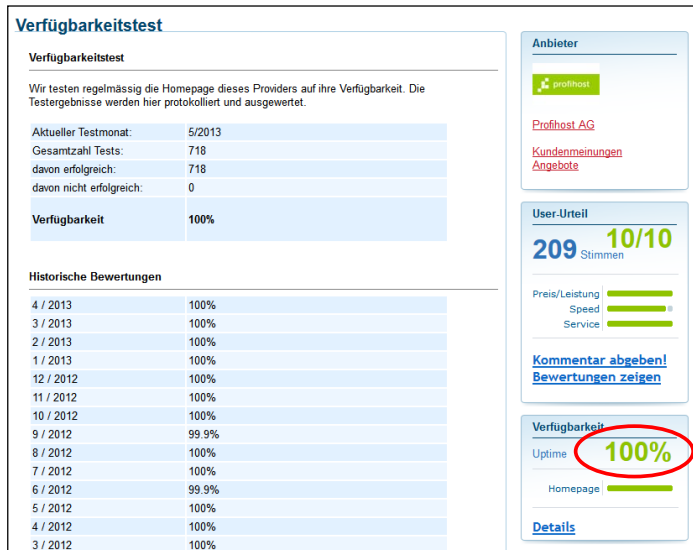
Verfügbarkeitstest

Verfügbarkeitstest

Wir testen regelmässig die Homepage dieses Providers auf ihre Verfügbarkeit. Die Testergebnisse werden hier protokolliert und ausgewertet.

| | |
|---|---|
| Aktueller Testmonat: | 5/2013 |
| Gesamtzahl Tests: | 718 |
| davon erfolgreich: | 718 |
| davon nicht erfolgreich: | 0 |
| Verfügbarkeit | 100% |

Historische Bewertungen

| | |
|---|---|
| 4 / 2013 | 100% |
| 3 / 2013 | 100% |
| 2 / 2013 | 100% |
| 1 / 2013 | 100% |
| 12 / 2012 | 100% |
| 11 / 2012 | 100% |
| 10 / 2012 | 100% |
| 9 / 2012 | 99.9% |
| 8 / 2012 | 100% |
| 7 / 2012 | 100% |
| 6 / 2012 | 99.9% |
| 5 / 2012 | 100% |
| 4 / 2012 | 100% |
| 3 / 2012 | 100% |

Anbieter

profihost

Profihost AG

Kundenmeinungen
Angebote

User-Urteil

209 Stimmen 10/10

Preis/Leistung
Speed
Service

Kommentar abgeben!
Bewertungen zeigen

Verfügbarkeit

Uptime 100%

Homepage

Details